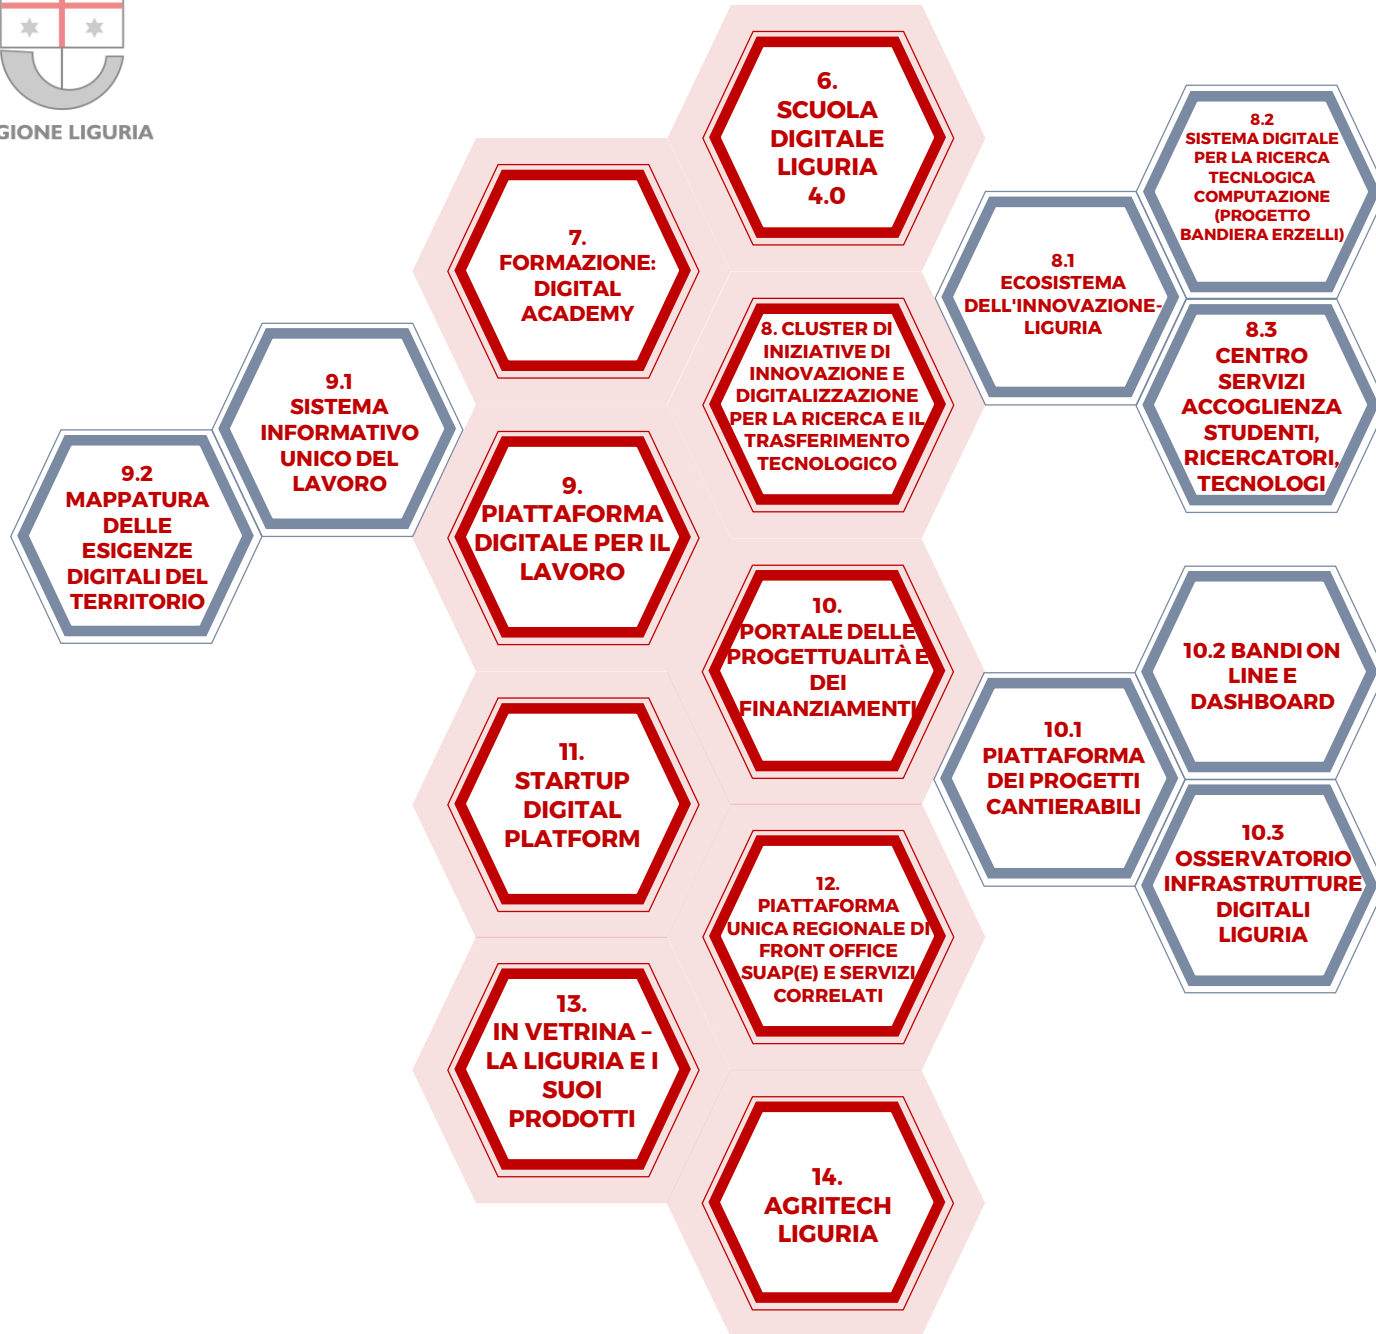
GIONE LIGURIA

6.
SCUOLA DIGITALE LIGURIA 4.0

7.
FORMAZIONE: DIGITAL ACADEMY

8.2
SISTEMA DIGITALE PER LA RICERCA TECNLOGICA COMPUTAZIONE (PROGETTO BANDIERA ERZELLI)

8.1
ECOSISTEMA DELL'INNOVAZIONE-LIGURIA

8. CLUSTER DI INIZIATIVE DI INNOVAZIONE E DIGITALIZZAZIONE PER LA RICERCA E IL TRASFERIMENTO TECNOLOGICO

8.3
CENTRO SERVIZI ACCOGLIENZA STUDENTI, RICERCATORI, TECNOLOGI

9.1
SISTEMA INFORMATIVO UNICO DEL LAVORO

9.2
MAPPATURA DELLE ESIGENZE DIGITALI DEL TERRITORIO

9.
PIATTAFORMA DIGITALE PER IL LAVORO

10.
PORTALE DELLE PROGETTUALITÀ E DEI FINANZIAMENTI

10.2 BANDI ON LINE E DASHBOARD

10.1
PIATTAFORMA DEI PROGETTI CANTIERABILI

11.
STARTUP DIGITAL PLATFORM

10.3
OSSERVATORIO INFRASTRUTTURE DIGITALI LIGURIA

12.
PIATTAFORMA UNICA REGIONALE DI FRONT OFFICE SUAP(E) E SERVIZI CORRELATI

13.
IN VETRINA – LA LIGURIA E I SUOI PRODOTTI

14.
AGRITECH LIGURIA